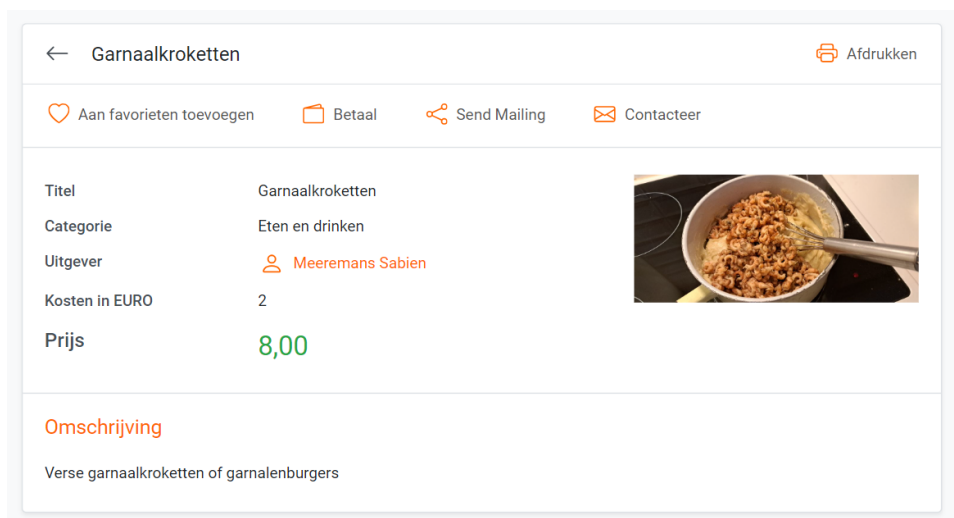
Garnaalkroketten

Afdrukken

Aan favorieten toevoegen

Betaal

Send Mailing

Contacteer

| | |
|---|---|
| Titel | Garnaalkroketten |
| Categorie | Eten en drinken |
| Uitgever | Meeremans Sabien |
| Kosten in EURO | 2 |
| Prijs | 8,00 |

Omschrijving

Verse garnaalkroketten of garnalenburgers